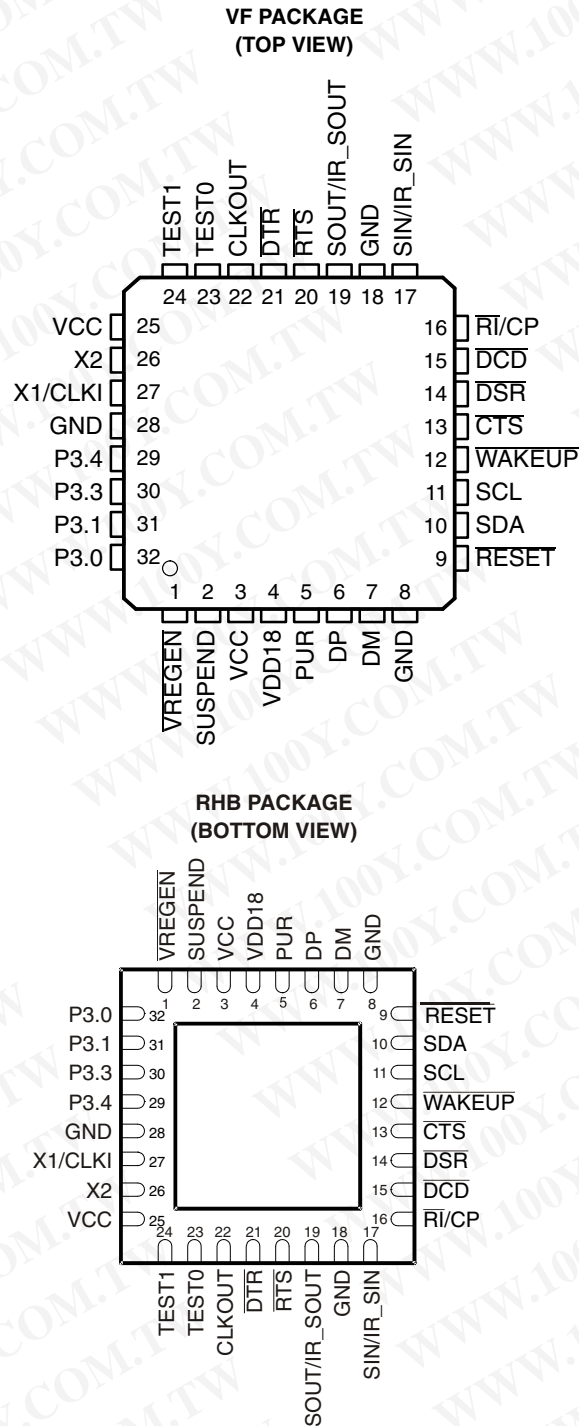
VF PACKAGE
(TOP VIEW)

TEST1 TEST0 CLKOUT $\overline{DTR}$ $\overline{RTS}$ SOUT/IR_SOUT GND SIN/IR_SIN

24 23 22 21 20 19 18 17

VCC 25
X2 26
X1/CLKI 27
GND 28
P3.4 29
P3.3 30
P3.1 31
P3.0 32

16 $\overline{RI}$/CP
15 $\overline{DCD}$
14 $\overline{DSR}$
13 $\overline{CTS}$
12 $\overline{WAKEUP}$
11 SCL
10 SDA
9 $\overline{RESET}$

1 2 3 4 5 6 7 8

$\overline{VREGEN}$ SUSPEND VCC VDD18 PUR DP DM GND

RHB PACKAGE
(BOTTOM VIEW)

$\overline{VREGEN}$ SUSPEND VCC VDD18 PUR DP DM GND

1 2 3 4 5 6 7 8

P3.0 32
P3.1 31
P3.3 30
P3.4 29
GND 28
X1/CLKI 27
X2 26
VCC 25

9 $\overline{RESET}$
10 SDA
11 SCL
12 $\overline{WAKEUP}$
13 $\overline{CTS}$
14 $\overline{DSR}$
15 $\overline{DCD}$
16 $\overline{RI}$/CP

24 23 22 21 20 19 18 17

TEST1 TEST0 CLKOUT $\overline{DTR}$ $\overline{RTS}$ SOUT/IR_SOUT GND SIN/IR_SIN

WWW.100Y.COM.TW